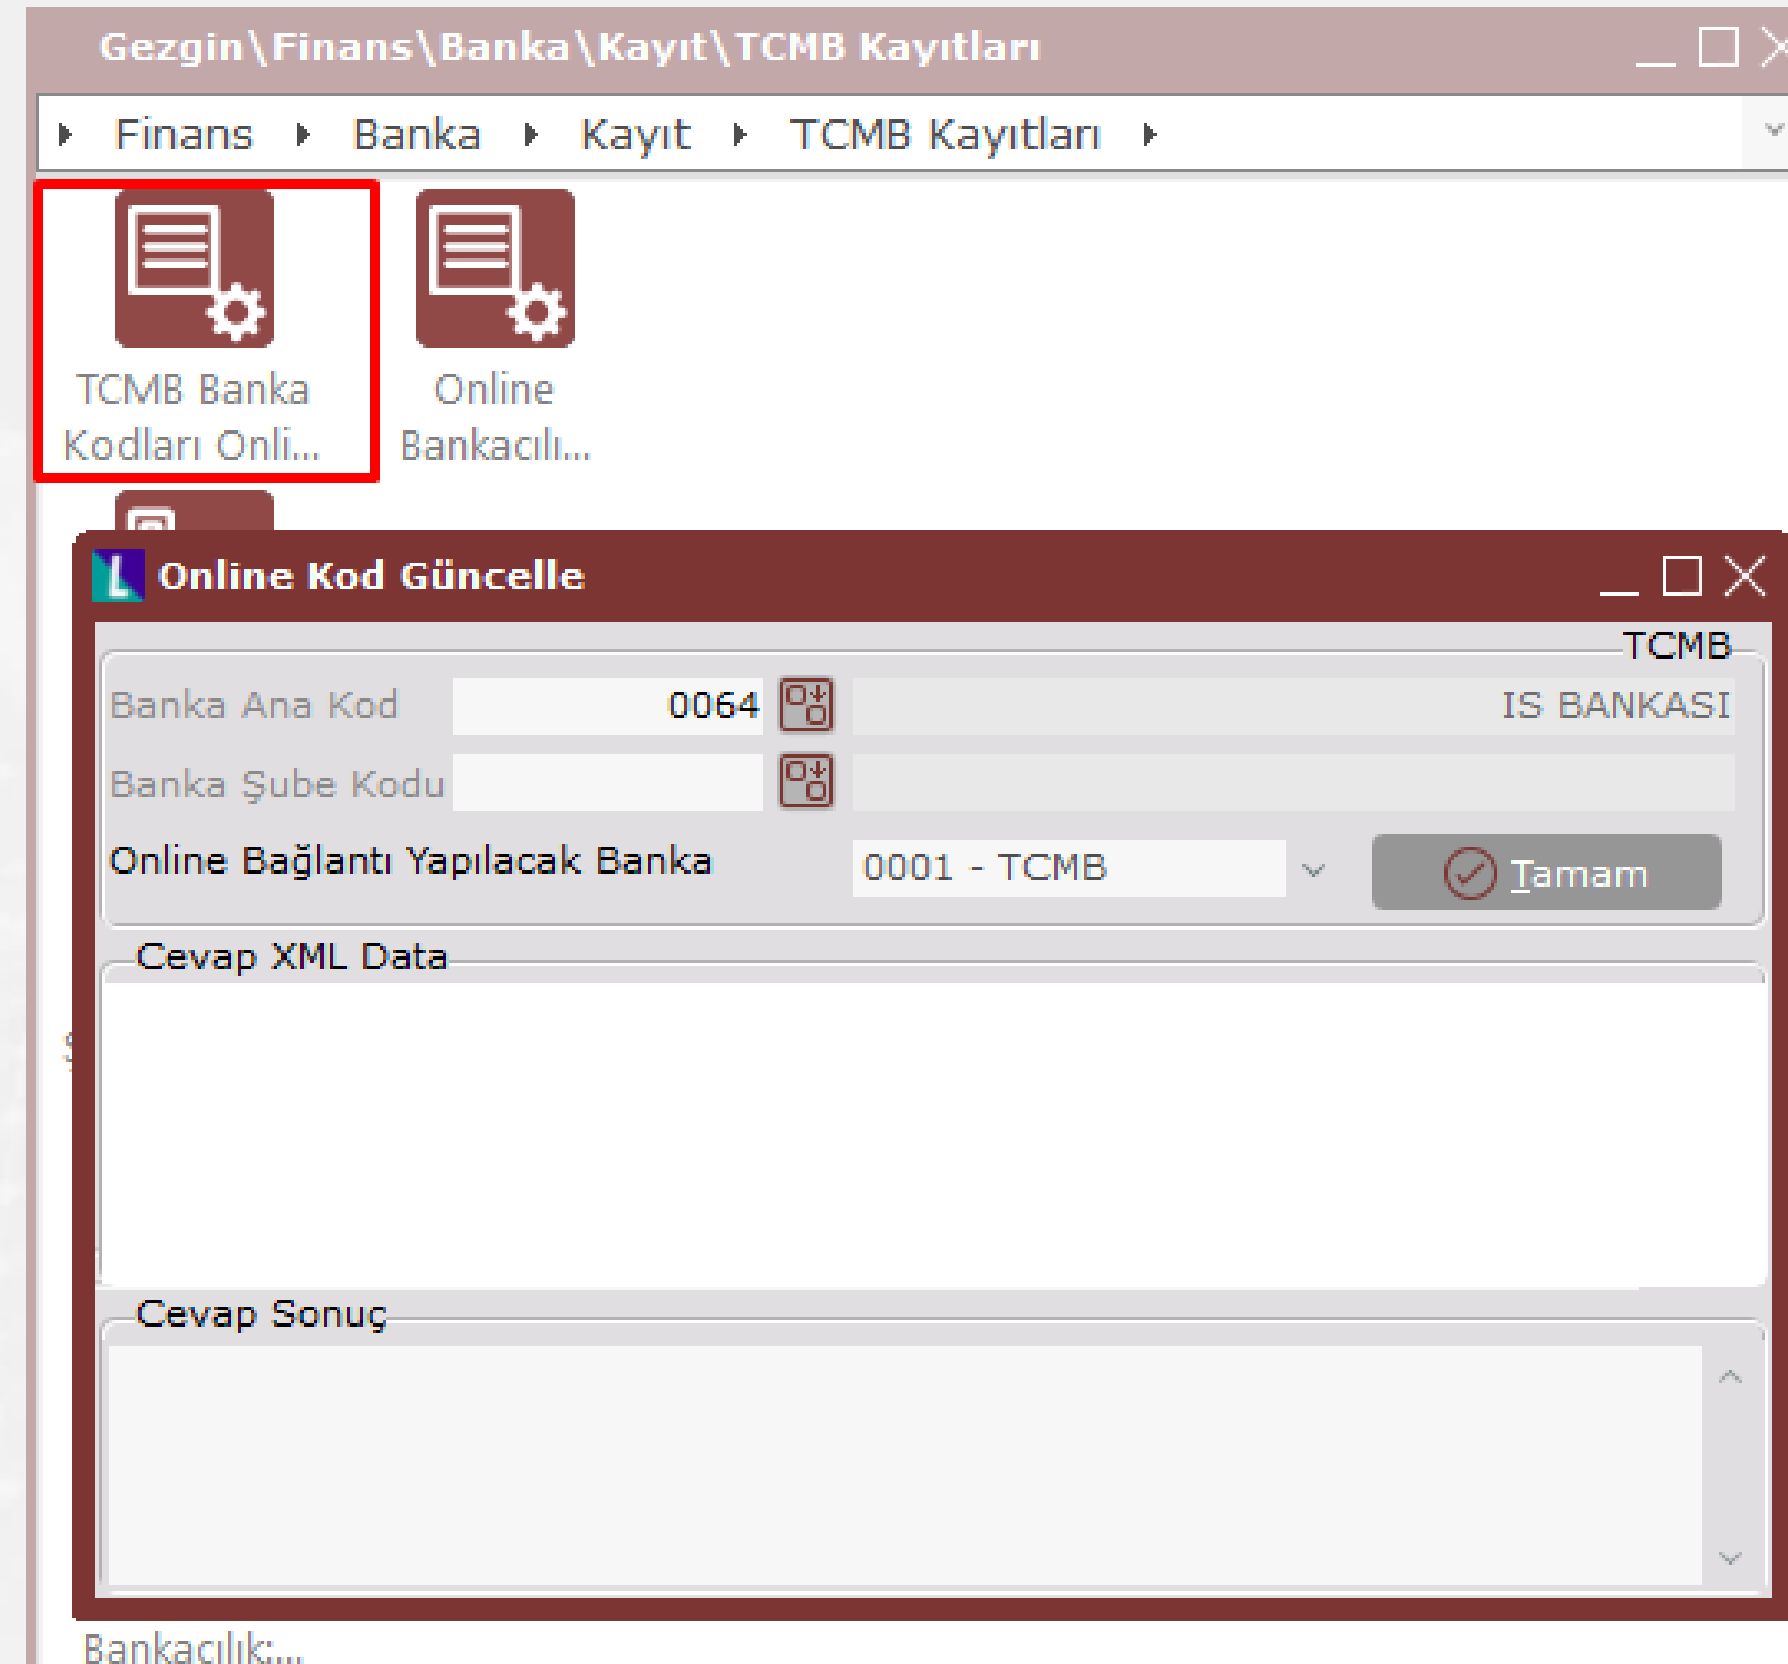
Gezgin\Finans\Banka\Kayıt\TCMB Kayıtları

Finans ▸ Banka ▸ Kayıt ▸ TCMB Kayıtları

TCMB Banka Kodları Onli...

Online Bankacılı...

Online Kod Güncelle

TCMB

Banka Ana Kod 0064 IS BANKASI

Banka Şube Kodu

Online Bağlantı Yapılacak Banka 0001 - TCMB Tamam

Cevap XML Data

Cevap Sonuç

Bankacılık...